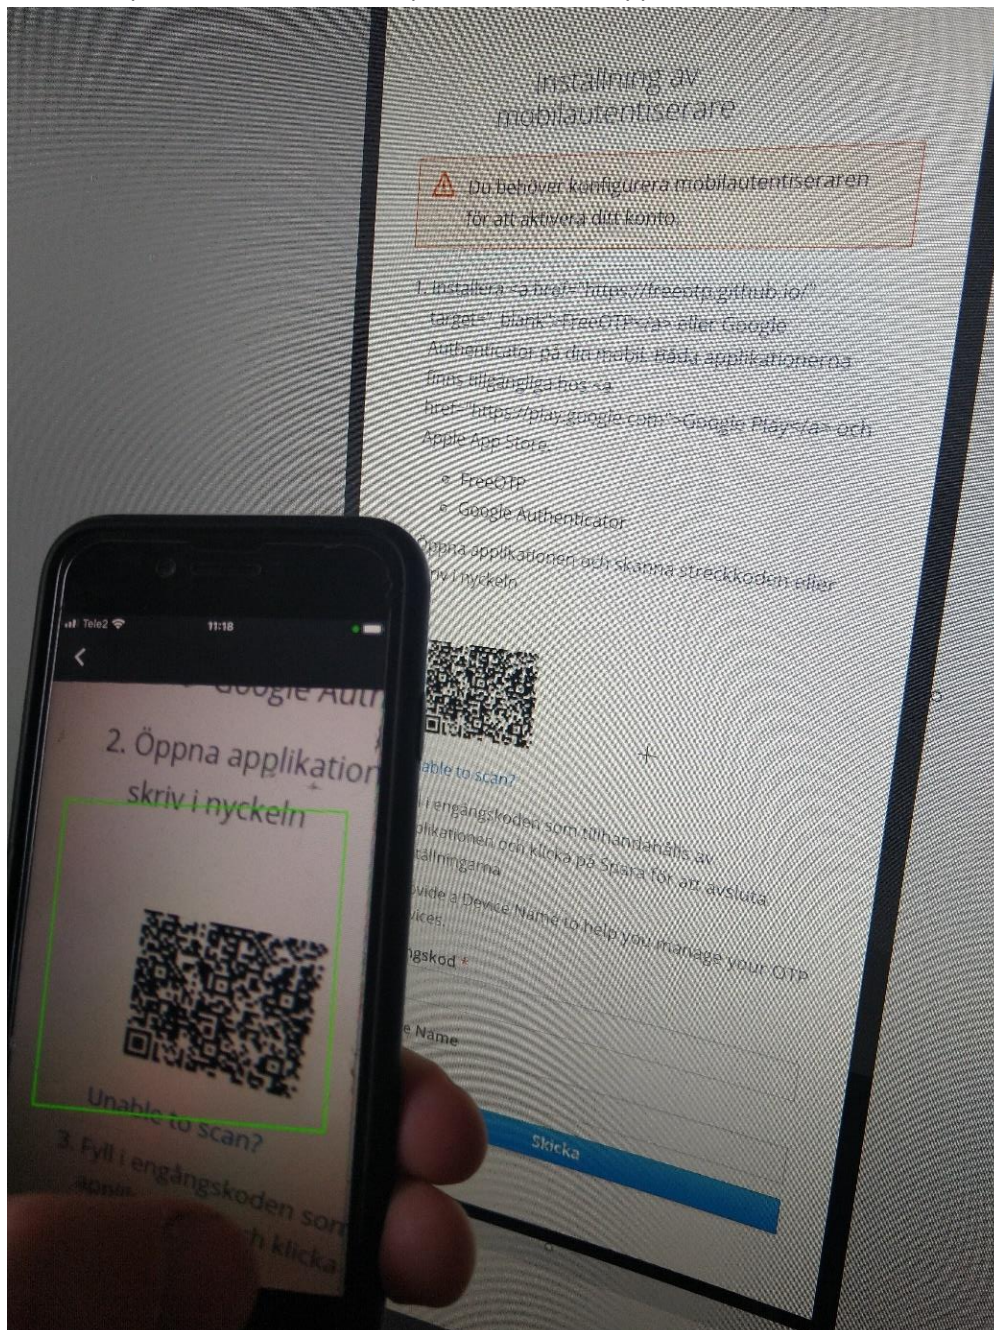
Inställning av mobilautentiserare

Du behöver konfigurera mobilautentiseraren för att aktivera ditt konto.

1. Installera <a href="https://freeotp.github.io/" target="_blank">FreeOTP</a> eller Google Authenticator på din mobil. Båda applikationerna finns tillgängliga hos <a href="https://play.google.com">Google Play</a> och Apple App Store.

FreeOTP
Google Authenticator

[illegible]Öppna applikationen och skanna streckkoden eller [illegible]riv i nyckeln

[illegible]able to scan?

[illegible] i engångskoden som tillhandahålls av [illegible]likationen och klicka på Spara för att avsluta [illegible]tällningarna.

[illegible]vide a Device Name to help you manage your OTP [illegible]vices.

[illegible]ngskod *

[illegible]e Name

Skicka

Tele2 11:18

Google Auth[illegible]

2. Öppna applikation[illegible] skriv i nyckeln

Unable to Scan?

3. Fyll i engångskoden som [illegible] appen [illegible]h klicka